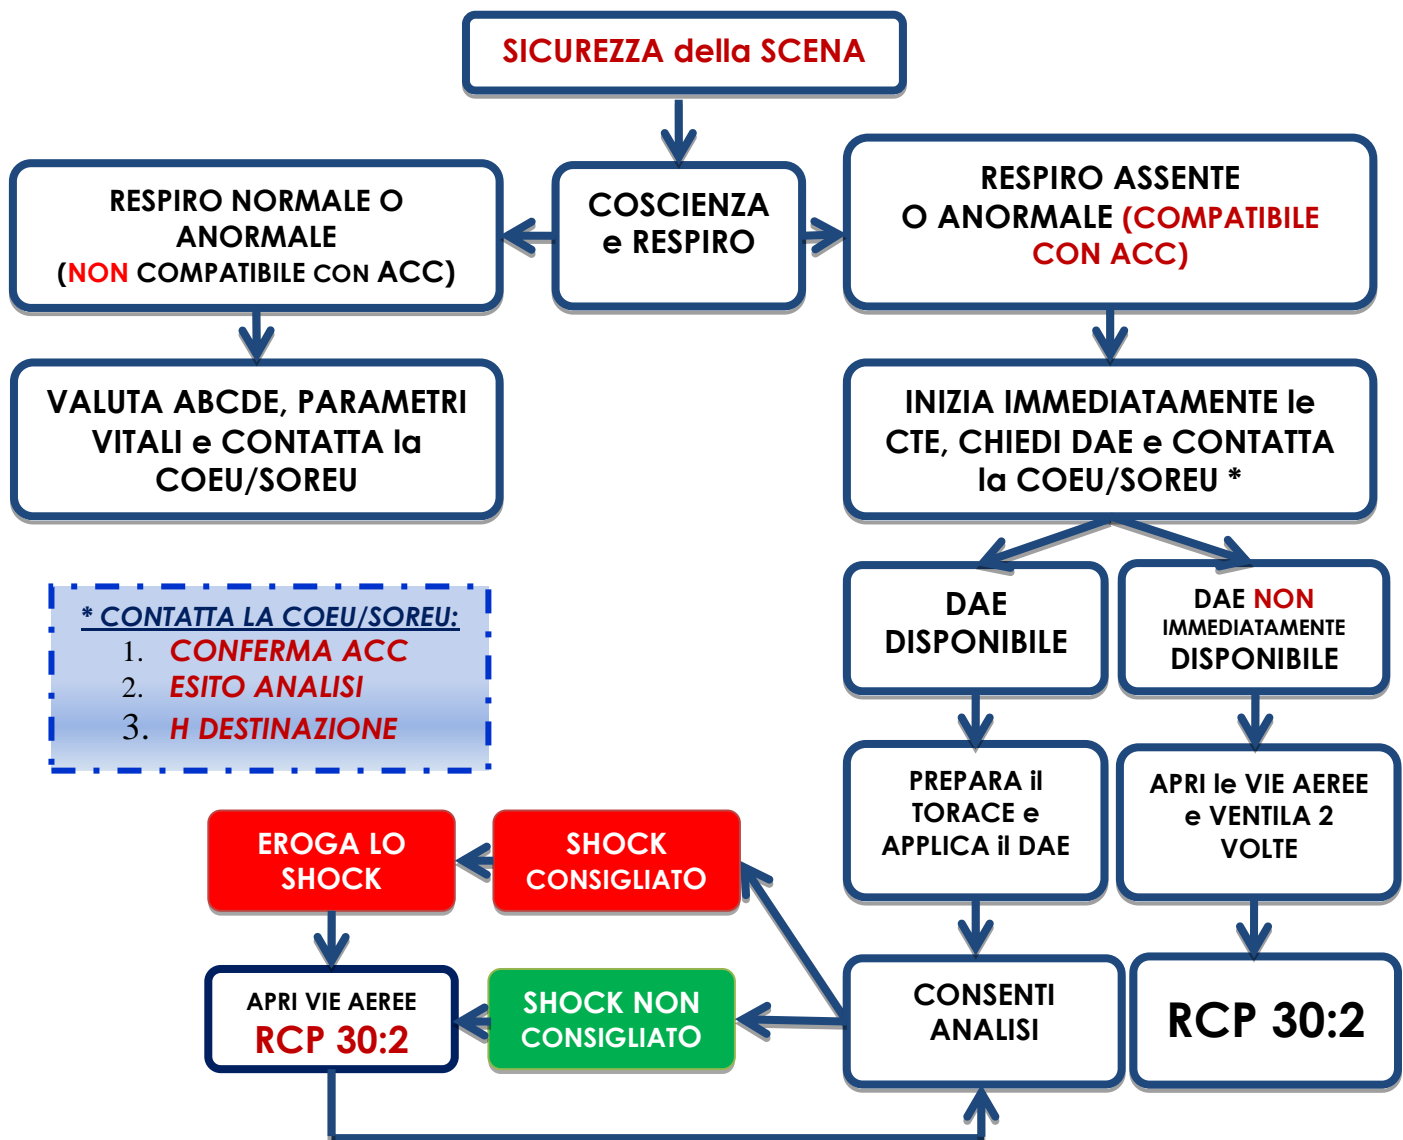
SICUREZZA della SCENA

RESPIRO NORMALE O ANORMALE (NON COMPATIBILE CON ACC)

COSCIENZA e RESPIRO

RESPIRO ASSENTE O ANORMALE (COMPATIBILE CON ACC)

VALUTA ABCDE, PARAMETRI VITALI e CONTATTA la COEU/SOREU

INIZIA IMMEDIATAMENTE le CTE, CHIEDI DAE e CONTATTA la COEU/SOREU *

* CONTATTA LA COEU/SOREU:
1. CONFERMA ACC
2. ESITO ANALISI
3. H DESTINAZIONE

DAE DISPONIBILE

DAE NON IMMEDIATAMENTE DISPONIBILE

PREPARA il TORACE e APPLICA il DAE

APRI le VIE AEREE e VENTILA 2 VOLTE

EROGA LO SHOCK

SHOCK CONSIGLIATO

APRI VIE AEREE
RCP 30:2

SHOCK NON CONSIGLIATO

CONSENTI ANALISI

RCP 30:2